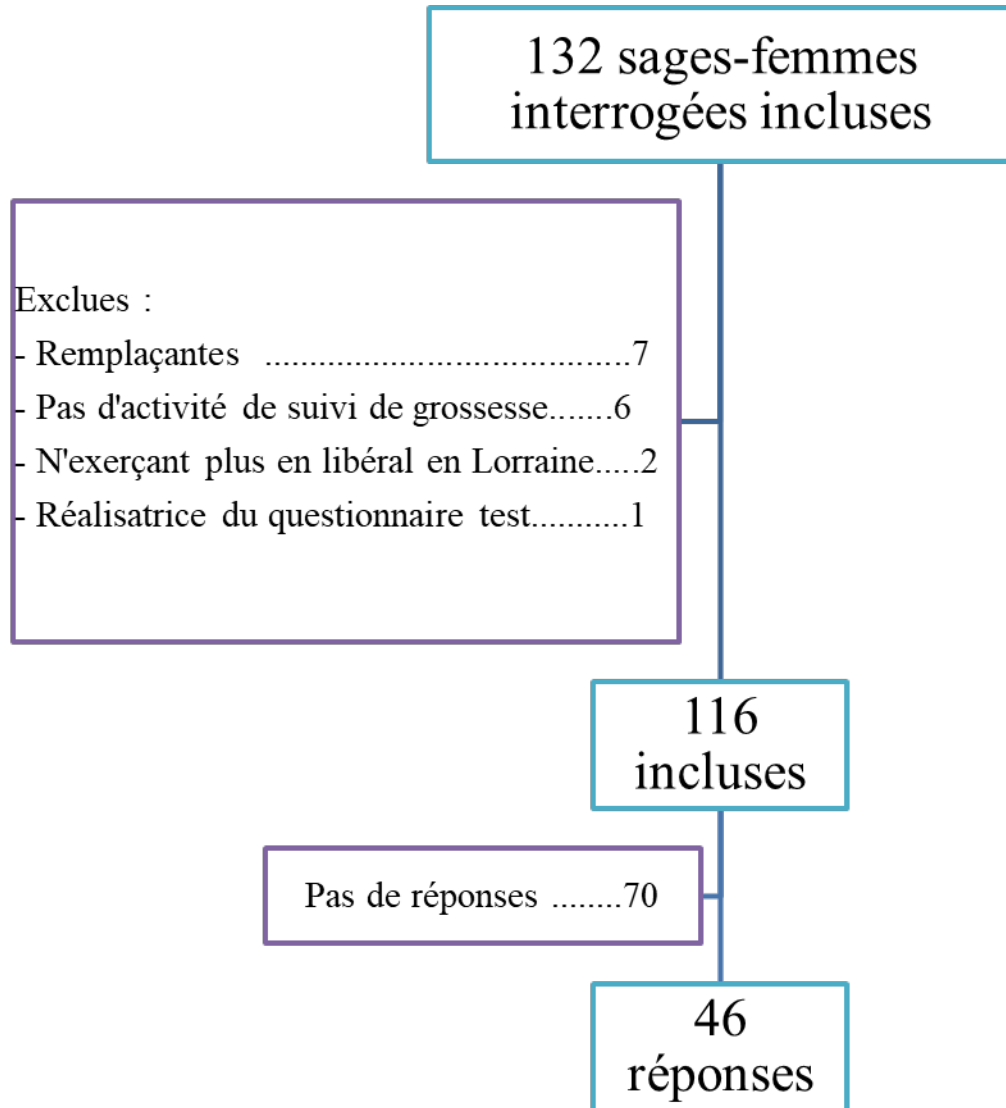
132 sages-femmes interrogées incluses

Exclues :
- Remplaçantes .......................................7
- Pas d'activité de suivi de grossesse.......6
- N'exerçant plus en libéral en Lorraine.....2
- Réalisatrice du questionnaire test...........1

116 incluses

Pas de réponses ........70

46 réponses